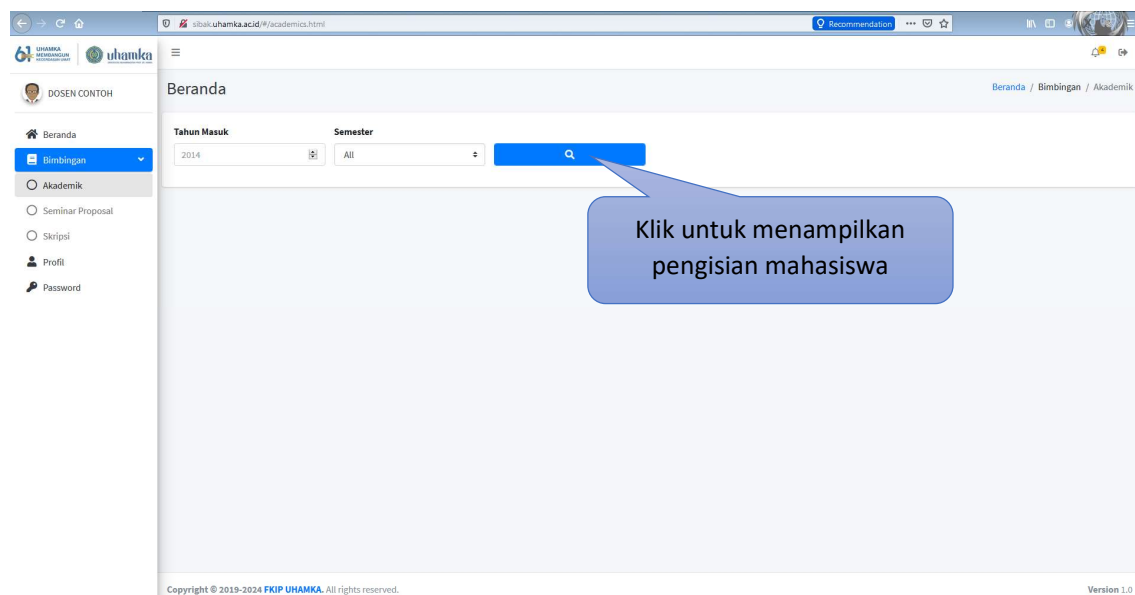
sibak.uhamka.ac.id/#/academics.html

Recommendation

61 UHAMKA MEMBANGUN

uhamka

DOSEN CONTOH

Beranda

Beranda / Bimbingan / Akademik

Beranda

Bimbingan

Akademik

Seminar Proposal

Skripsi

Profil

Password

Tahun Masuk

2014

Semester

All

Klik untuk menampilkan pengisian mahasiswa

Copyright © 2019-2024 FKIP UHAMKA. All rights reserved.

Version 1.0